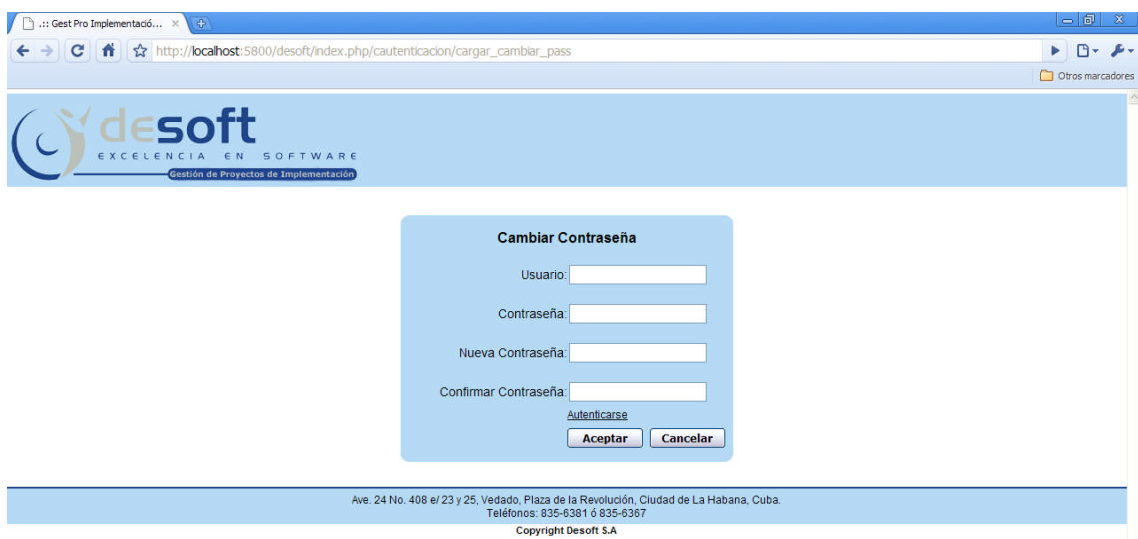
.:: Gest Pro Implementació... ×

http://localhost:5800/desoft/index.php/cautenticacion/cargar_cambiar_pass

Otros marcadores

desoft
EXCELENCIA EN SOFTWARE
Gestión de Proyectos de Implementación

Cambiar Contraseña

Usuario:

Contraseña:

Nueva Contraseña:

Confirmar Contraseña:

Autenticarse

Aceptar Cancelar

Ave. 24 No. 408 e/ 23 y 25, Vedado, Plaza de la Revolución, Ciudad de La Habana, Cuba.
Teléfonos: 835-6381 ó 835-6367

Copyright Desoft S.A